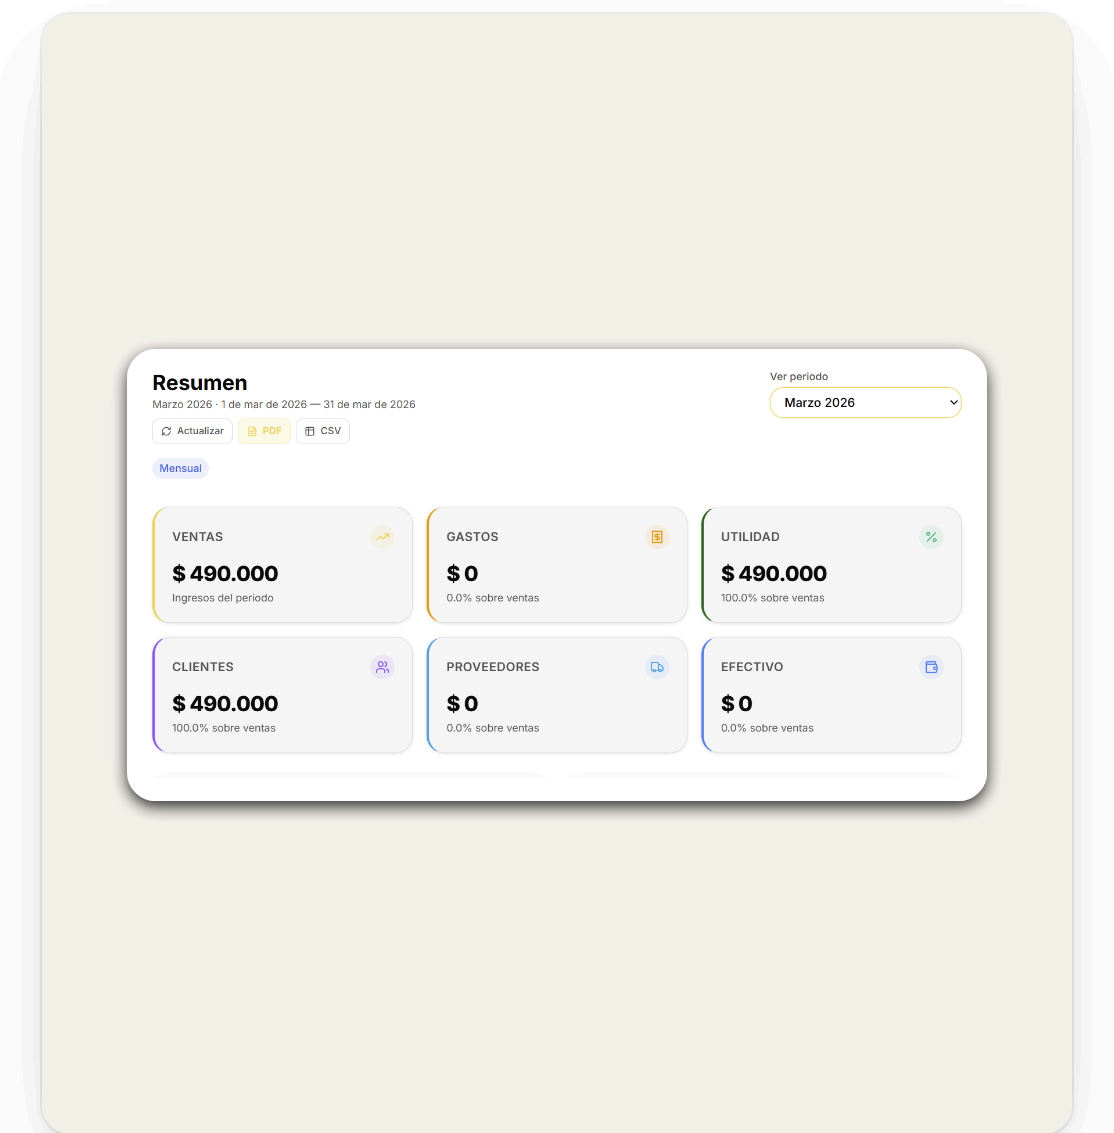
Resumen
Marzo 2026 · 1 de mar de 2026 — 31 de mar de 2026

Actualizar PDF CSV

Mensual

Ver periodo
Marzo 2026

VENTAS
$ 490.000
Ingresos del periodo

GASTOS
$ 0
0.0% sobre ventas

UTILIDAD
$ 490.000
100.0% sobre ventas

CLIENTES
$ 490.000
100.0% sobre ventas

PROVEEDORES
$ 0
0.0% sobre ventas

EFECTIVO
$ 0
0.0% sobre ventas